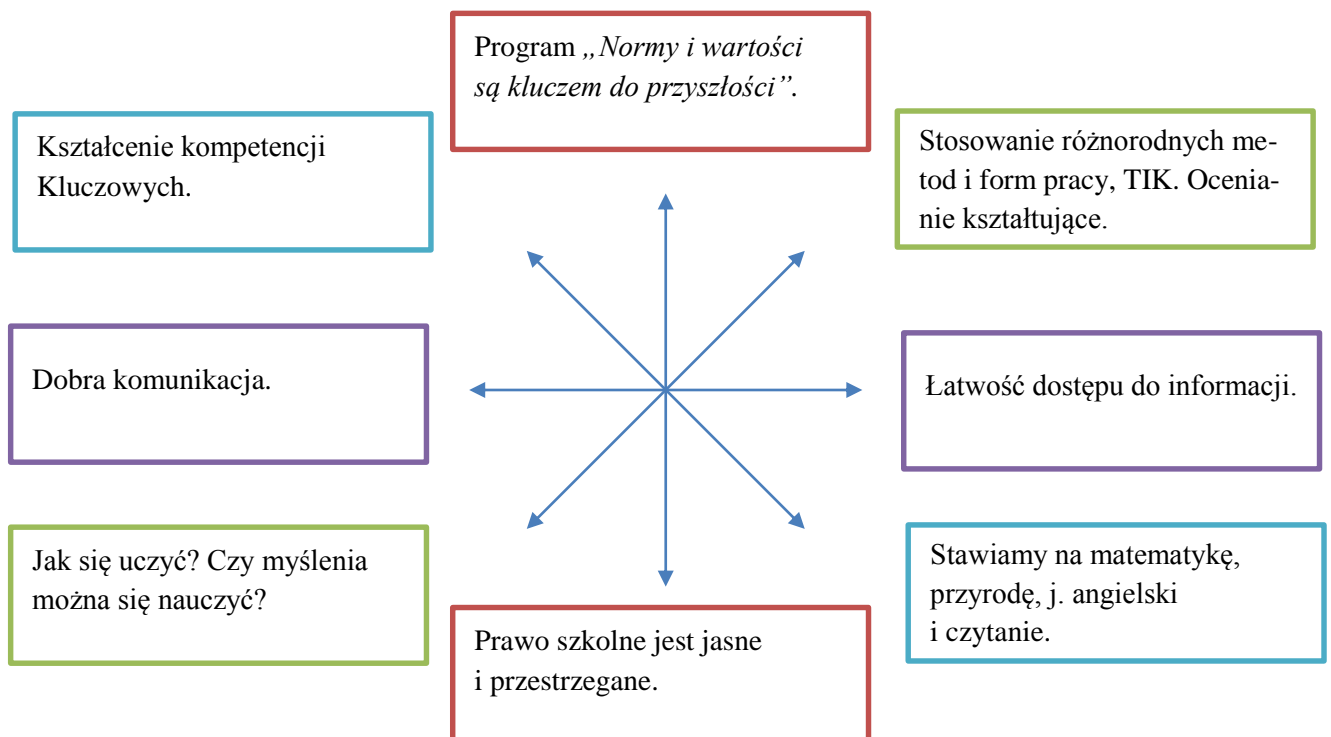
Program „Normy i wartości są kluczem do przyszłości”.

Kształcenie kompetencji Kluczowych.

Stosowanie różnorodnych metod i form pracy, TIK. Ocenianie kształtujące.

Dobra komunikacja.

Łatwość dostępu do informacji.

Jak się uczyć? Czy myślenia można się nauczyć?

Stawiamy na matematykę, przyrodę, j. angielski i czytanie.

Prawo szkolne jest jasne i przestrzegane.